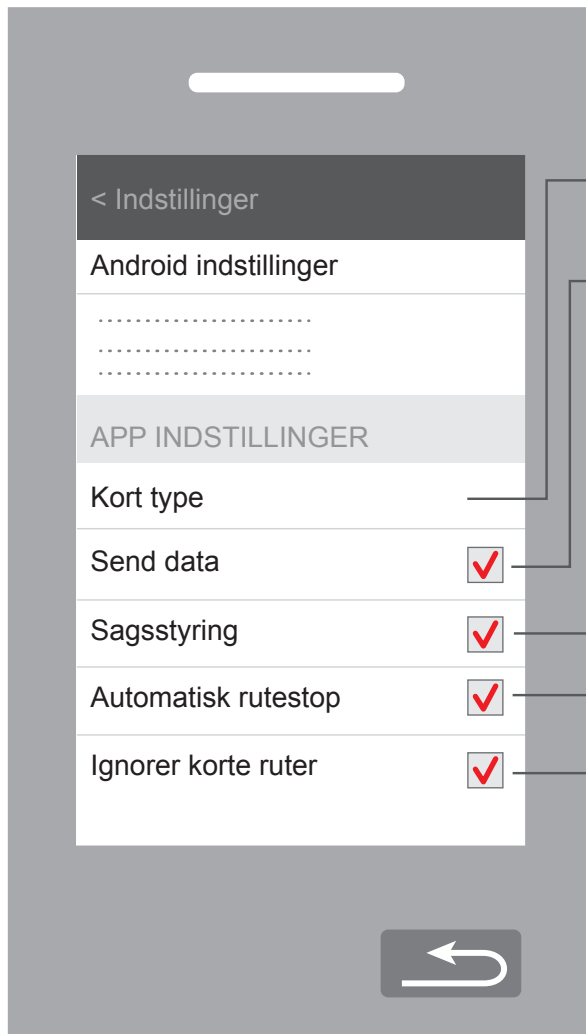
< Indstillinger

Android indstillinger

.......................
.......................
.......................

APP INDSTILLINGER

Kort type

Send data

Sagsstyring

Automatisk rutestop

Ignorer korte ruter